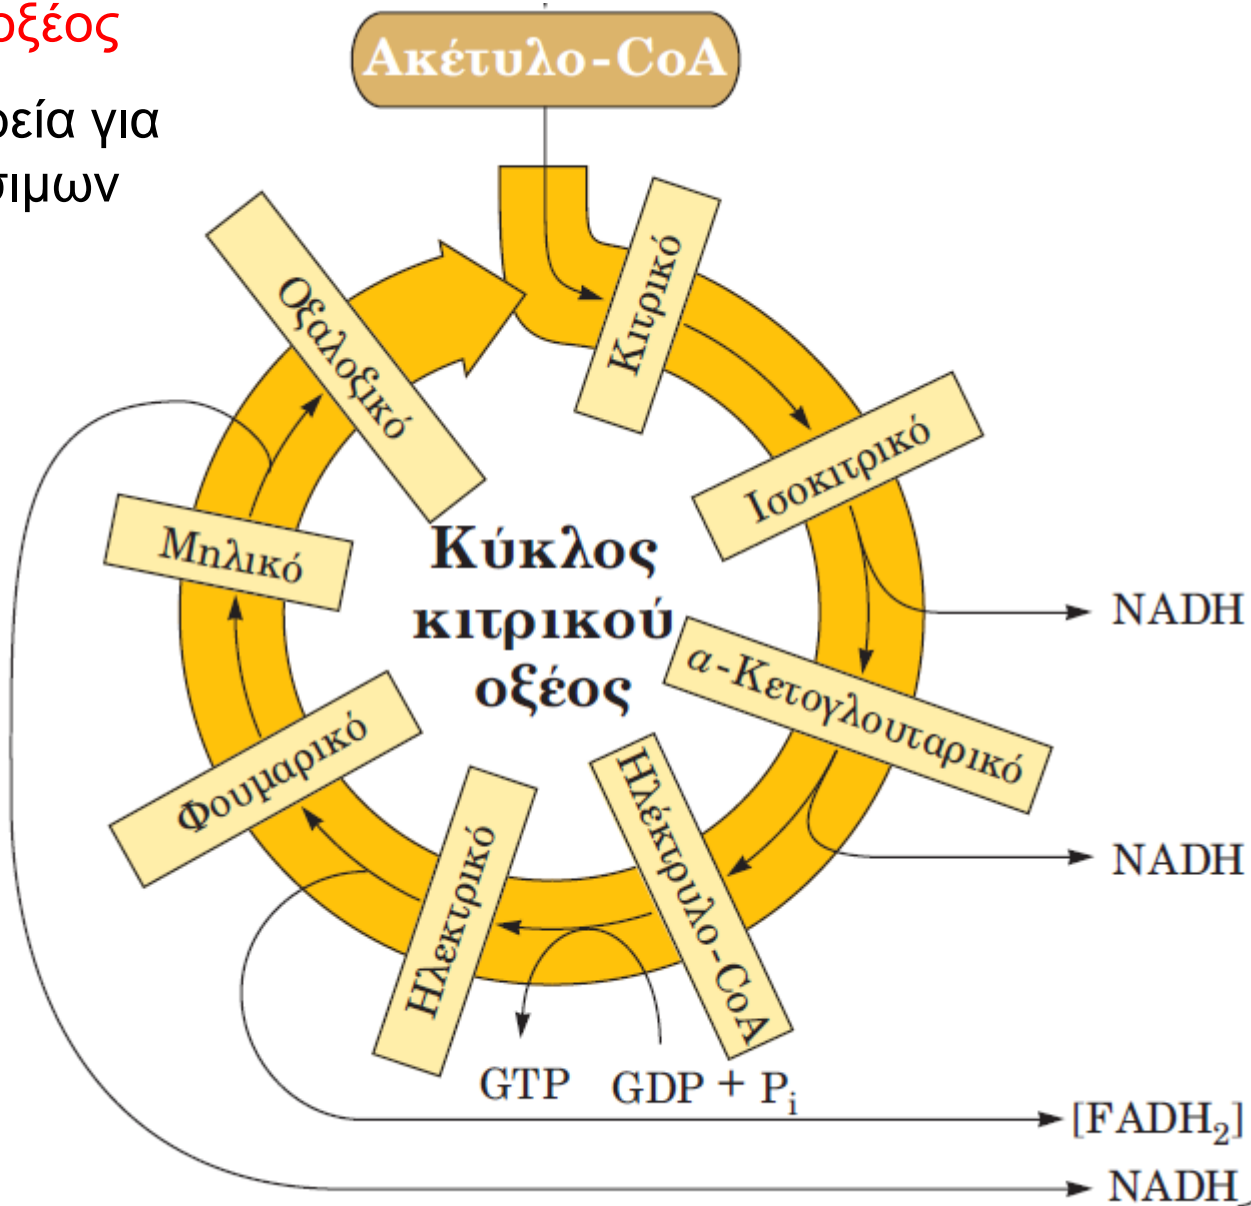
οξέος

ρεία για
σιμων

Ακέτυλο-CoA

Κιτρικό

Ισοκιτρικό

NADH

α-Κετογλουταρικό

NADH

Ηλεκτρυλο-CoA

GDP + $P_i$

GTP

Ηλεκτρικό

$[FADH_2]$

Φουμαρικό

Μηλικό

NADH

Οξαλοξικό

Κύκλος κιτρικού οξέος